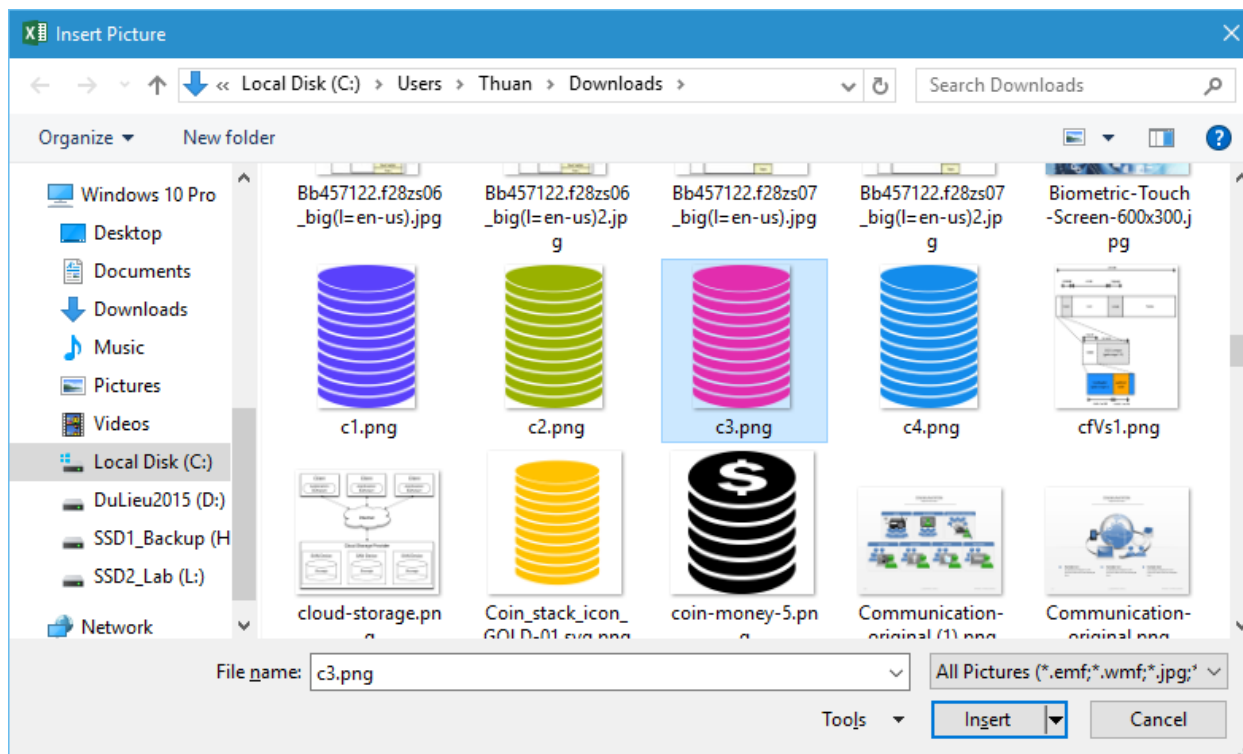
Insert Picture

« Local Disk (C:) › Users › Thuan › Downloads ›

Search Downloads

Organize ▾ New folder

Windows 10 Pro
Desktop
Documents
Downloads
Music
Pictures
Videos
Local Disk (C:)
DuLieu2015 (D:)
SSD1_Backup (H
SSD2_Lab (L:)
Network

Bb457122.f28zs06_big(l=en-us).jpg

Bb457122.f28zs06_big(l=en-us)2.jpg

Bb457122.f28zs07_big(l=en-us).jpg

Bb457122.f28zs07_big(l=en-us)2.jpg

Biometric-Touch-Screen-600x300.jpg

c1.png

c2.png

c3.png

c4.png

cfVs1.png

cloud-storage.png

Coin_stack_icon_GOLD-01.svg.png

coin-money-5.png

Communication-original (1).png

Communication-original.png

File name: c3.png

All Pictures (*.emf;*.wmf;*.jpg;*

Tools ▾

Insert

Cancel